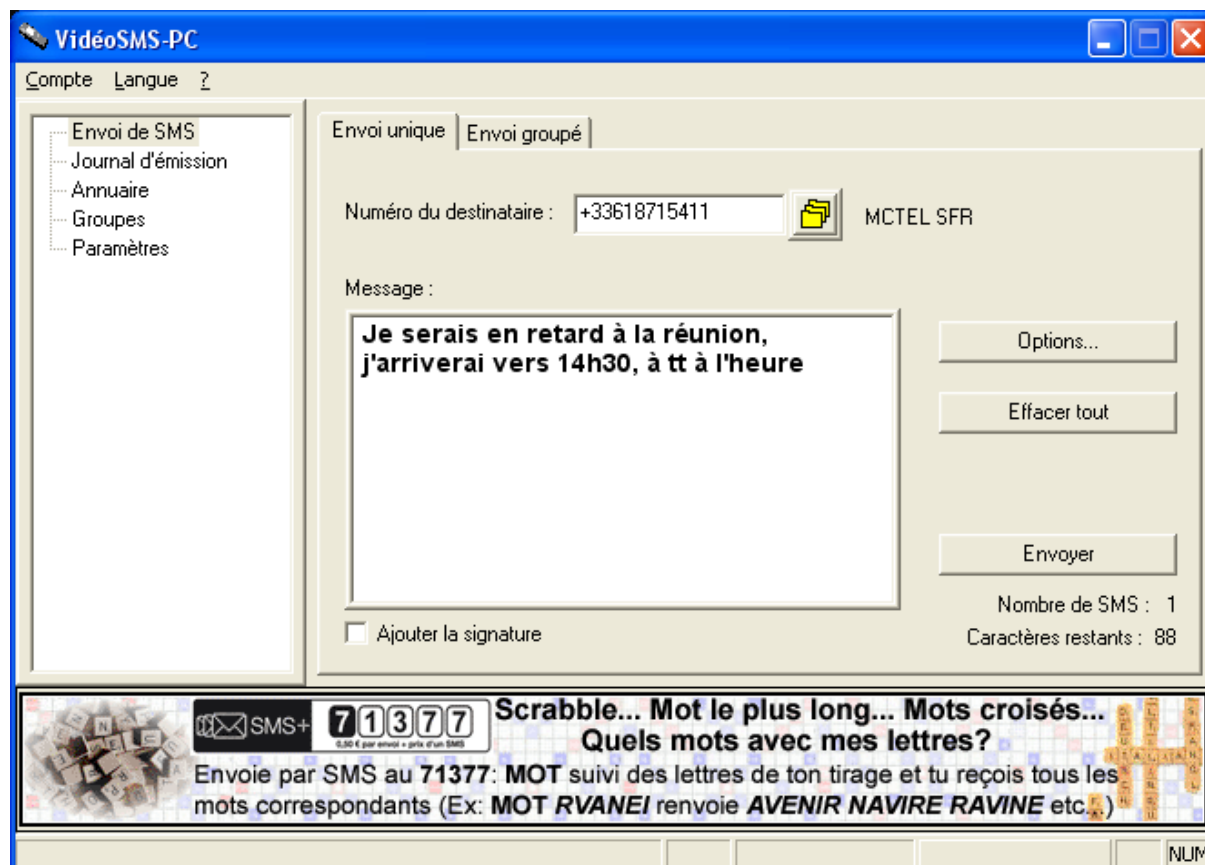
VidéoSMS-PC

Compte Langue ?

Envoi de SMS
Journal d'émission
Annuaire
Groupes
Paramètres

Envoi unique | Envoi groupé

Numéro du destinataire : +33618715411 MCTEL SFR

Message :

Je serais en retard à la réunion, j'arriverai vers 14h30, à tt à l'heure

Options...

Effacer tout

Envoyer

Nombre de SMS : 1

Caractères restants : 88

Ajouter la signature

SMS+ 71377
0,50 € par envoi + prix d'un SMS

Scrabble... Mot le plus long... Mots croisés...
Quels mots avec mes lettres?
Envoie par SMS au **71377**: **MOT** suivi des lettres de ton tirage et tu reçois tous les mots correspondants (Ex: **MOT** ***RVANEI*** renvoie ***AVENIR NAVIRE RAVINE*** etc...)

NUM